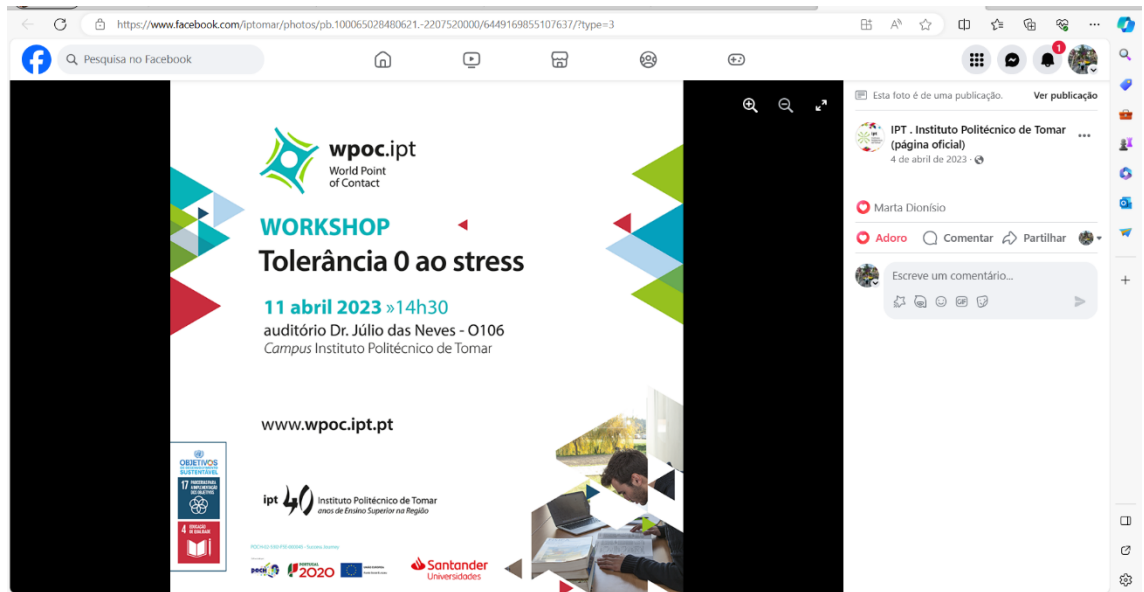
https://www.facebook.com/iptomar/photos/pb.100065028480621.-2207520000/6449169855107637/?type=3

Pesquisa no Facebook

1

wpoc.ipt
World Point of Contact

WORKSHOP
Tolerância 0 ao stress

11 abril 2023 »14h30
auditório Dr. Júlio das Neves - O106
Campus Instituto Politécnico de Tomar

www.wpoc.ipt.pt

OBJETIVOS
17
4

ipt 40 Instituto Politécnico de Tomar
anos de Ensino Superior na Região

2020

Santander
Universidades

Esta foto é de uma publicação.
Ver publicação

IPT . Instituto Politécnico de Tomar (página oficial)
4 de abril de 2023 ·

Marta Dionísio

Adoro
Comentar
Partilhar

Escreve um comentário...